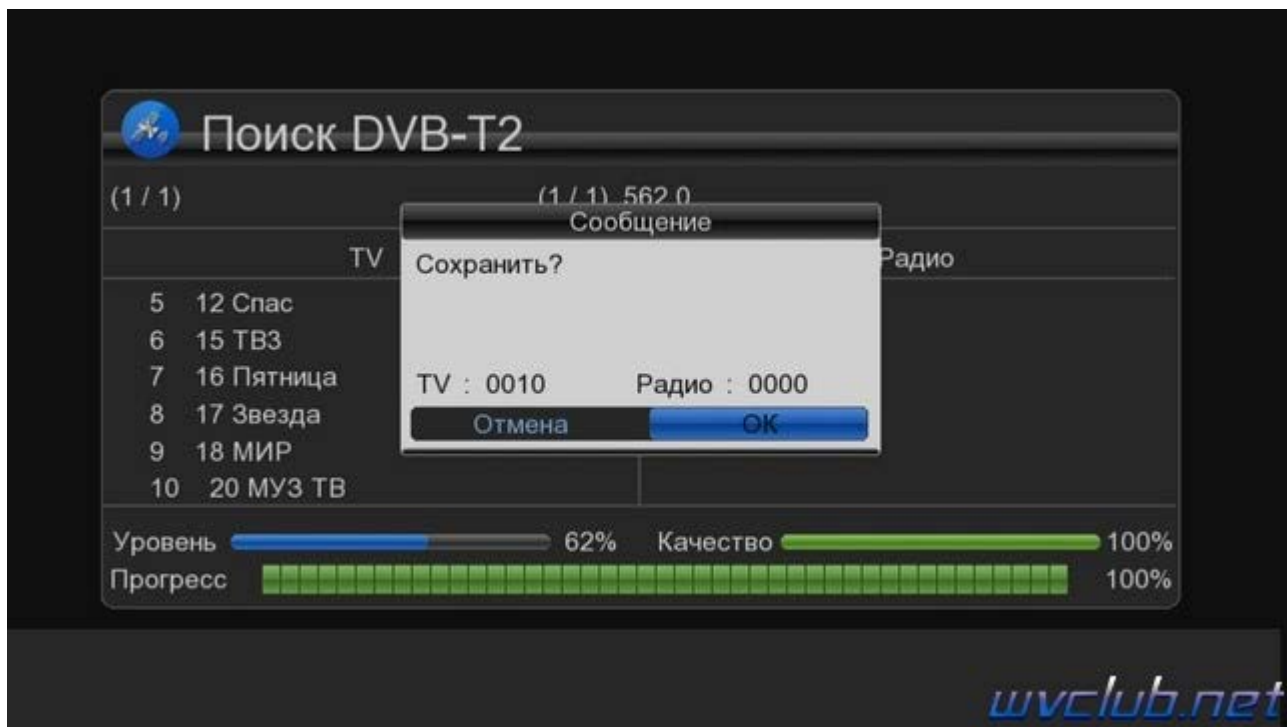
Поиск DVB-T2

(1 / 1)

(1 / 1) 562.0

TV

Радио

5 12 Спас
6 15 ТВ3
7 16 Пятница
8 17 Звезда
9 18 МИР
10 20 МУЗ ТВ

Сообщение

Сохранить?

TV : 0010 Радио : 0000

Отмена OK

Уровень 62% Качество 100%

Прогресс 100%

wvclub.net